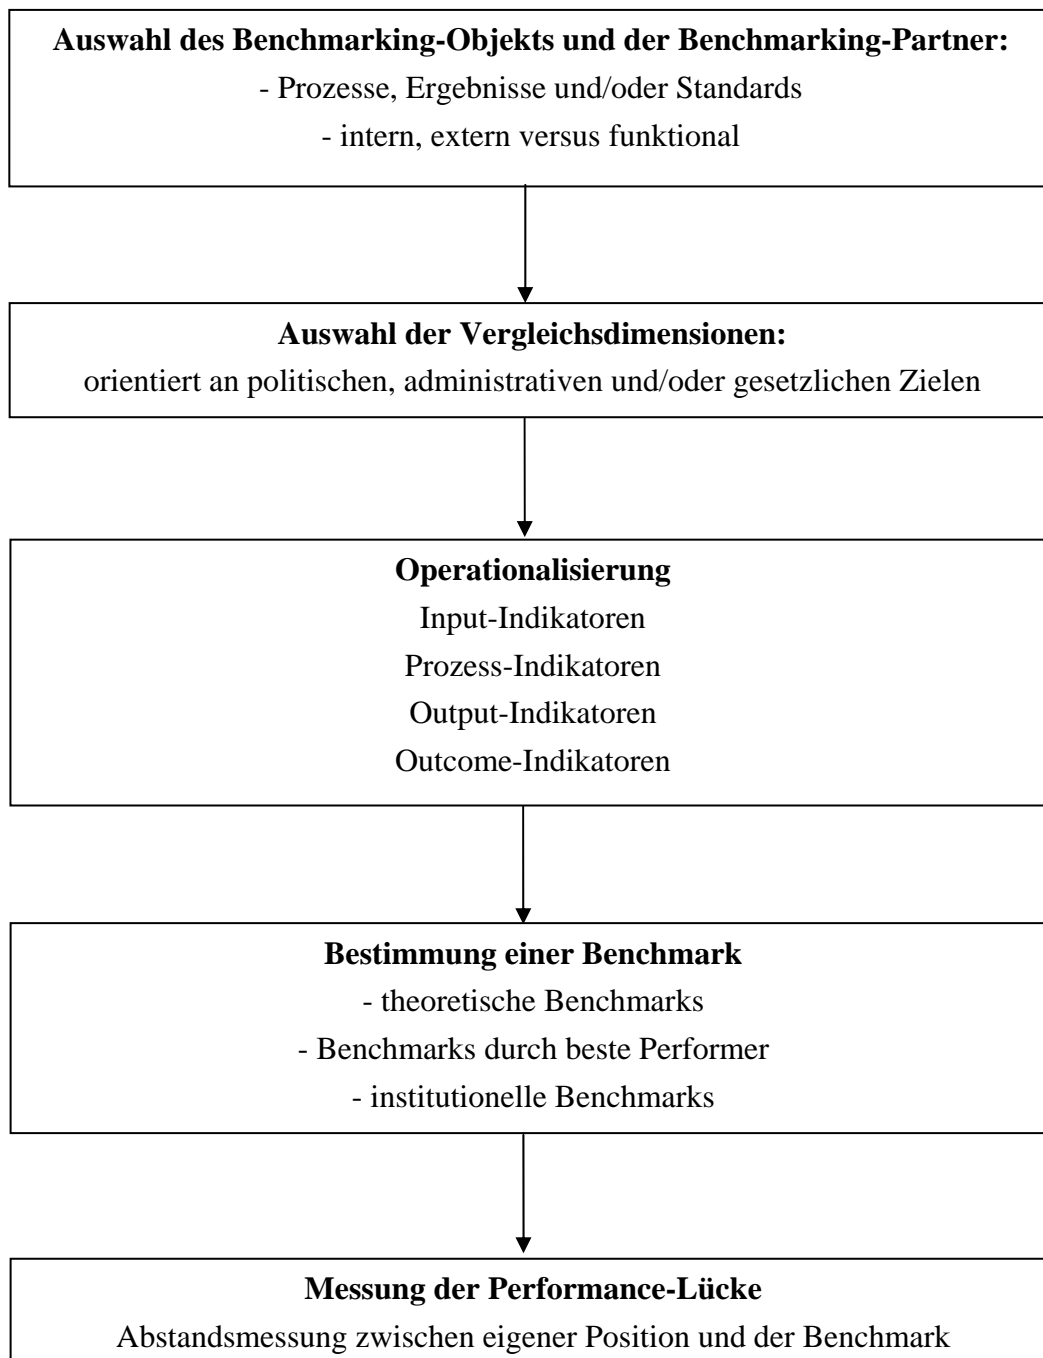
**Auswahl des Benchmarking-Objekts und der Benchmarking-Partner:**
- Prozesse, Ergebnisse und/oder Standards
- intern, extern versus funktional

**Auswahl der Vergleichsdimensionen:**
orientiert an politischen, administrativen und/oder gesetzlichen Zielen

**Operationalisierung**
Input-Indikatoren
Prozess-Indikatoren
Output-Indikatoren
Outcome-Indikatoren

**Bestimmung einer Benchmark**
- theoretische Benchmarks
- Benchmarks durch beste Performer
- institutionelle Benchmarks

**Messung der Performance-Lücke**
Abstandsmessung zwischen eigener Position und der Benchmark